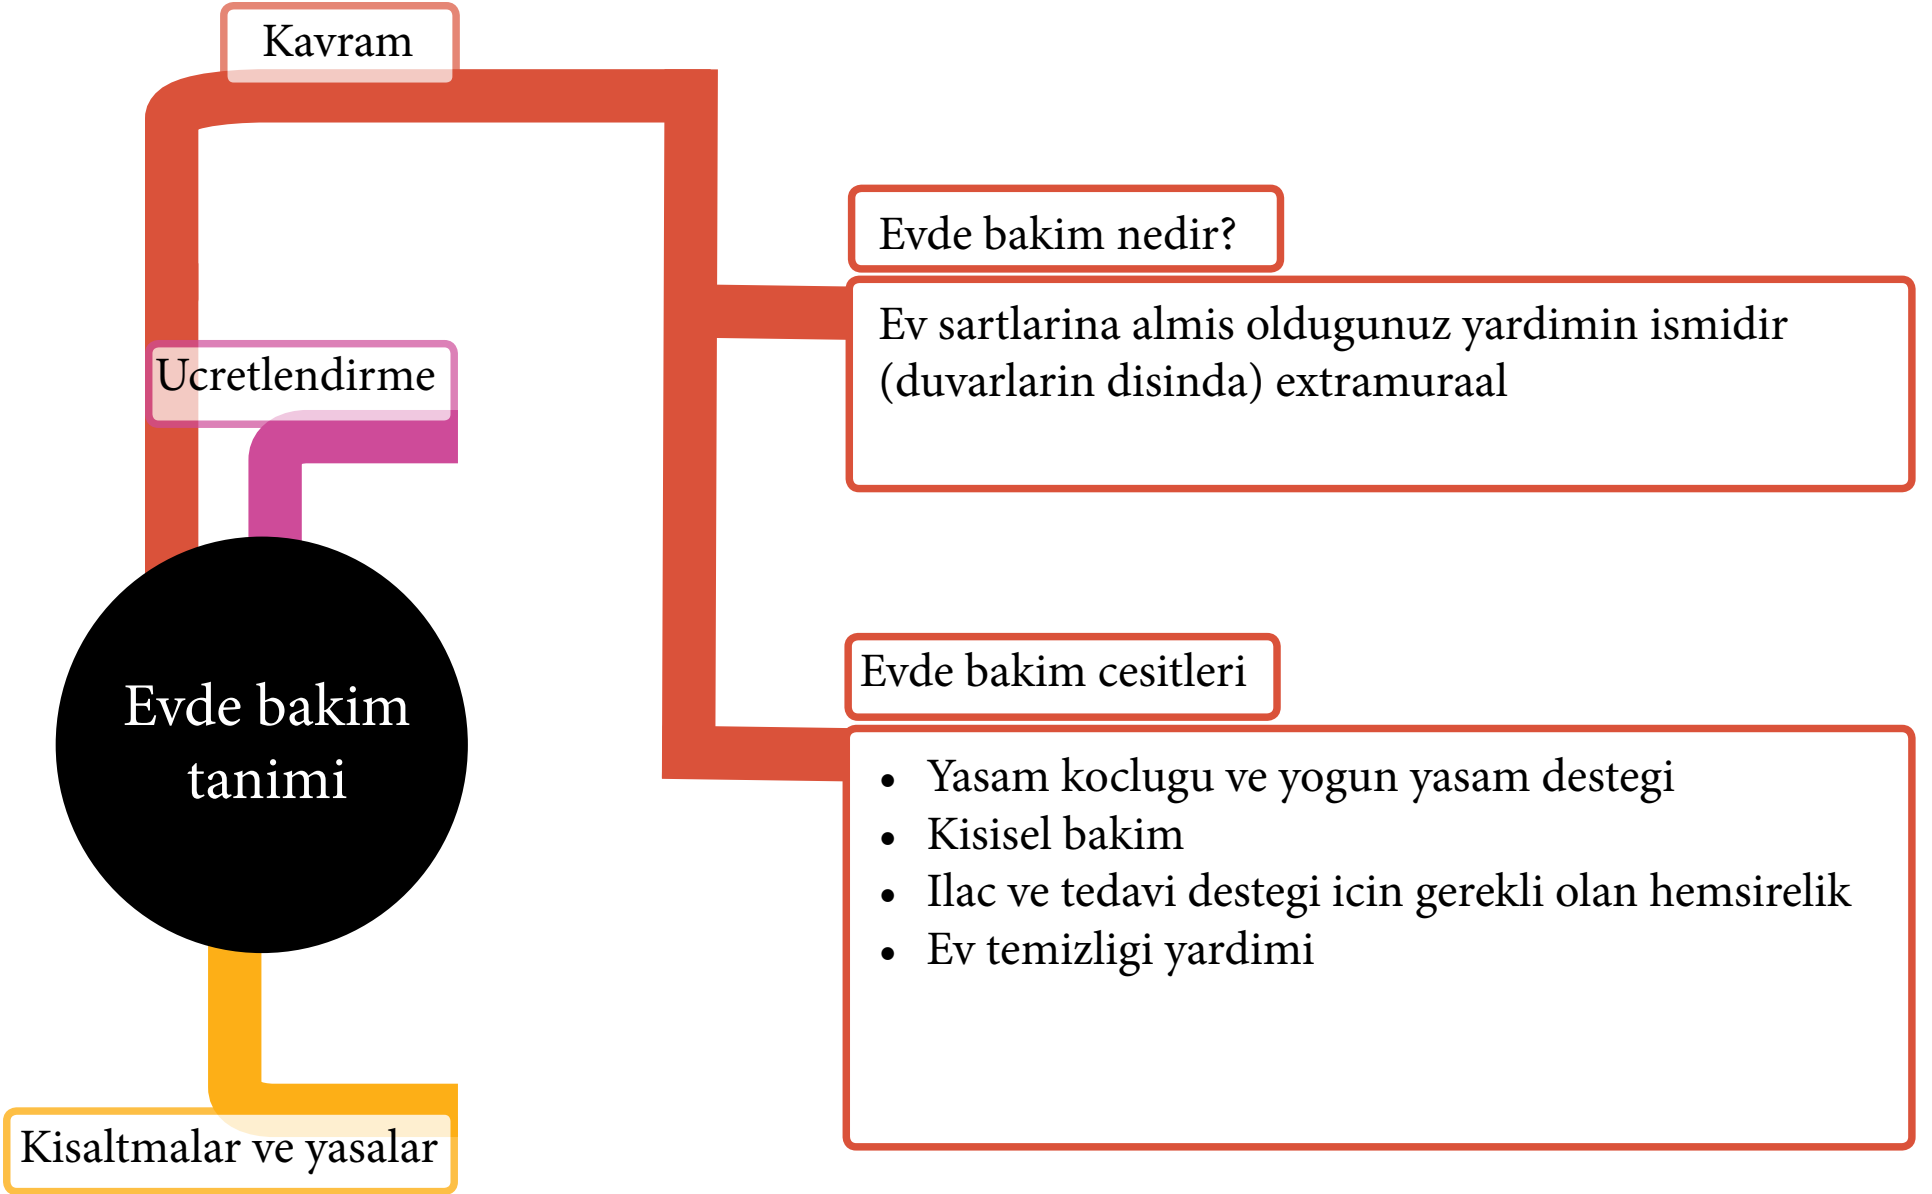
Kavram

Evde bakim nedir?

Ev sartlarina almis oldugunuz yardimin ismidir (duvarlarin disinda) extramuraal

Ucretlendirme

Evde bakim cesitleri

Evde bakim tanimi

- Yasam koclugu ve yogun yasam destegi
- Kisisel bakim
- Ilac ve tedavi destegi icin gerekli olan hemsirelik
- Ev temizligi yardimi

Kisaltmalar ve yasalar